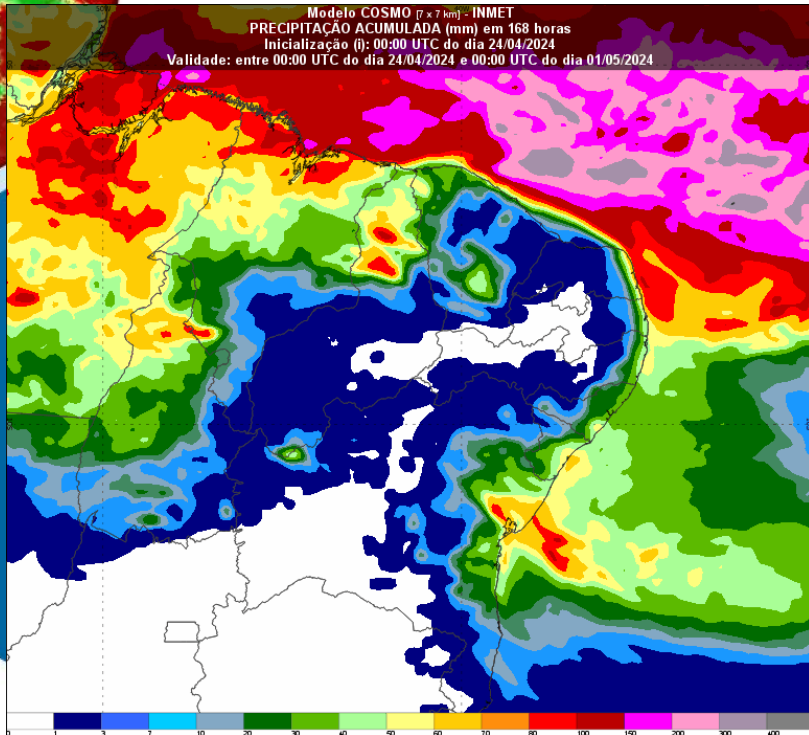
Modelo COSMO [7 x 7 km] - INMET
PRECIPITAÇÃO ACUMULADA (mm) em 168 horas
Inicialização (i): 00:00 UTC do dia 24/04/2024
Validade: entre 00:00 UTC do dia 24/04/2024 e 00:00 UTC do dia 01/05/2024

0 1 3 7 10 20 30 40 50 60 70 80 100 150 200 300 400